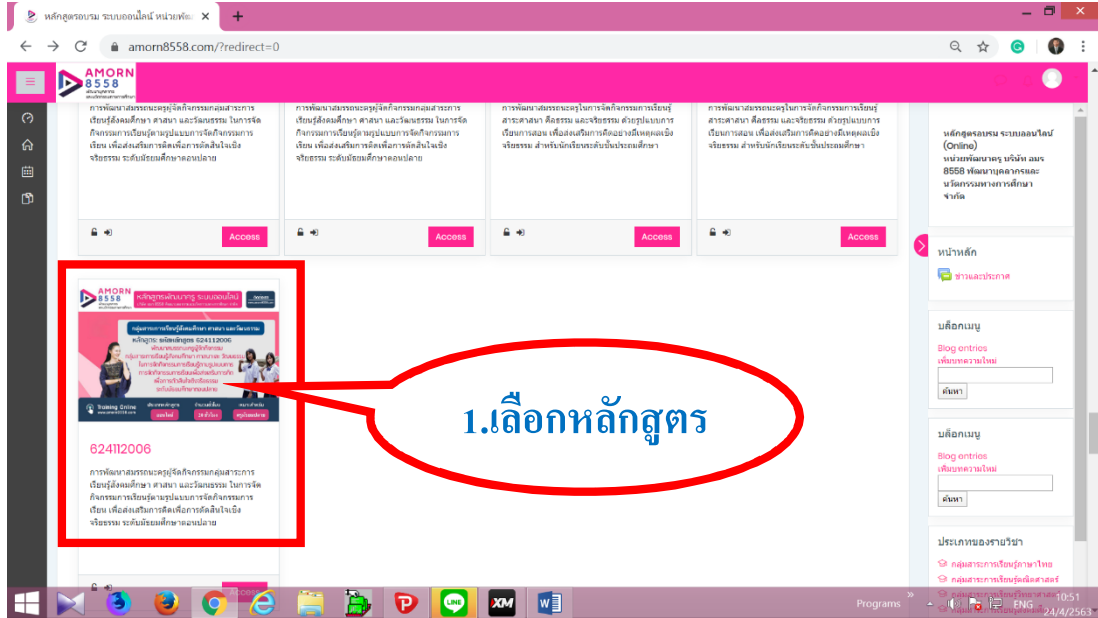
หลักสูตรอบรม ระบบออนไลน์ หน่วยพัฒ
amorn8558.com/?redirect=0

AMORN 8558

การพัฒนาสมรรถนะครูผู้จัดกิจกรรมกลุ่มสาระการเรียนรู้สังคมศึกษา ศาสนา และวัฒนธรรม ในการจัดกิจกรรมการเรียนรู้ตามรูปแบบการจัดกิจกรรมการเรียน เพื่อส่งเสริมการคิดเพื่อการตัดสินใจเชิงจริยธรรม ระดับมัธยมศึกษาตอนปลาย

Access

การพัฒนาสมรรถนะครูผู้จัดกิจกรรมกลุ่มสาระการเรียนรู้สังคมศึกษา ศาสนา และวัฒนธรรม ในการจัดกิจกรรมการเรียนรู้ตามรูปแบบการจัดกิจกรรมการเรียน เพื่อส่งเสริมการคิดเพื่อการตัดสินใจเชิงจริยธรรม ระดับมัธยมศึกษาตอนปลาย

Access

การพัฒนาสมรรถนะครูในการจัดกิจกรรมการเรียนรู้สาระศาสนา ศีลธรรม และจริยธรรม ด้วยรูปแบบการเรียนการสอน เพื่อส่งเสริมการคิดอย่างมีเหตุผลเชิงจริยธรรม สำหรับนักเรียนระดับชั้นประถมศึกษา

Access

การพัฒนาสมรรถนะครูในการจัดกิจกรรมการเรียนรู้สาระศาสนา ศีลธรรม และจริยธรรม ด้วยรูปแบบการเรียนการสอน เพื่อส่งเสริมการคิดอย่างมีเหตุผลเชิงจริยธรรม สำหรับนักเรียนระดับชั้นประถมศึกษา

Access

หลักสูตรอบรม ระบบออนไลน์ (Online) หน่วยพัฒนาครู บริษัท อมร 8558 พัฒนาบุคลากรและนวัตกรรมทางการศึกษา จำกัด

หน้าหลัก
ข่าวและประกาศ

AMORN 8558 หลักสูตรพัฒนาครู ระบบออนไลน์
กลุ่มสาระการเรียนรู้สังคมศึกษา ศาสนา และวัฒนธรรม
หลักสูตร: รหัสหลักสูตร 624112006
Training Online

624112006

การพัฒนาสมรรถนะครูผู้จัดกิจกรรมกลุ่มสาระการเรียนรู้สังคมศึกษา ศาสนา และวัฒนธรรม ในการจัดกิจกรรมการเรียนรู้ตามรูปแบบการจัดกิจกรรมการเรียน เพื่อส่งเสริมการคิดเพื่อการตัดสินใจเชิงจริยธรรม ระดับมัธยมศึกษาตอนปลาย

1.เลือกหลักสูตร

บล็อกเมนู
Blog entries
เพิ่มบทความใหม่
ค้นหา

บล็อกเมนู
Blog entries
เพิ่มบทความใหม่
ค้นหา

ประเภทของรายวิชา
กลุ่มสาระการเรียนรู้ภาษาไทย
กลุ่มสาระการเรียนรู้คณิตศาสตร์

Access

Programs ENG 10:51 24/4/2563